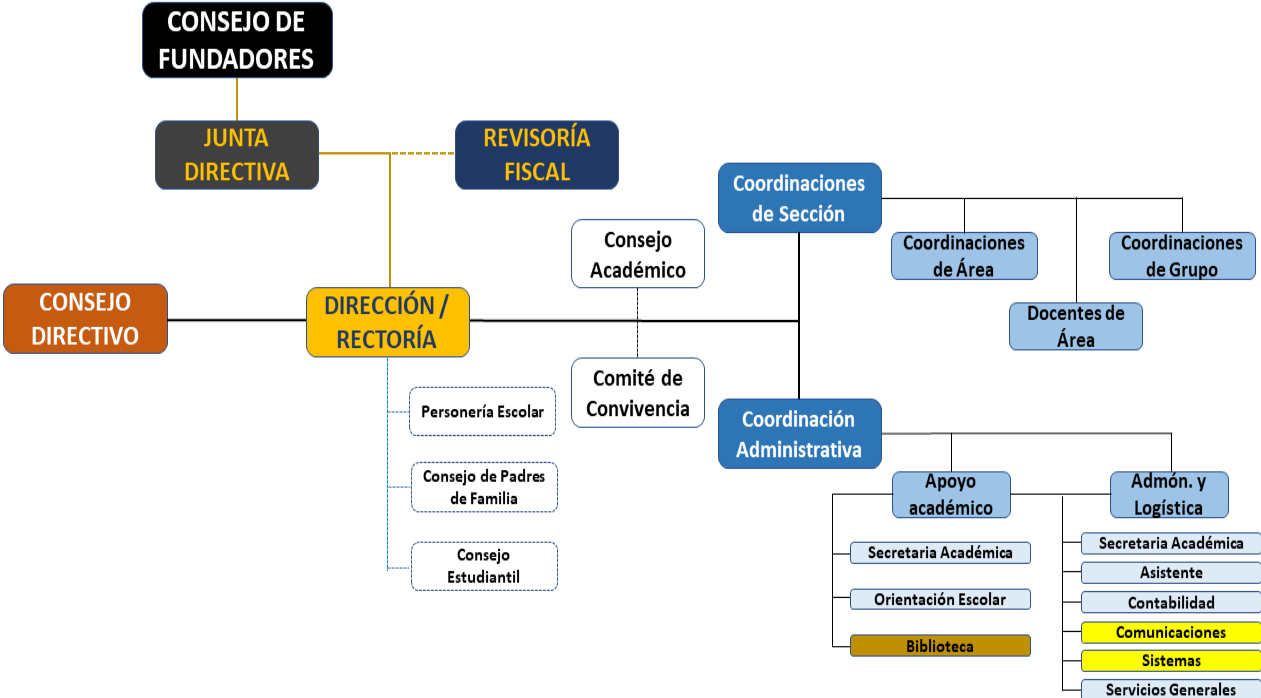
CONSEJO DE FUNDADORES

JUNTA DIRECTIVA

REVISORÍA FISCAL

CONSEJO DIRECTIVO

DIRECCIÓN / RECTORÍA

Personería Escolar

Consejo de Padres de Familia

Consejo Estudiantil

Consejo Académico

Comité de Convivencia

Coordinaciones de Sección

Coordinaciones de Área

Coordinaciones de Grupo

Docentes de Área

Coordinación Administrativa

Apoyo académico

Secretaria Académica

Orientación Escolar

Biblioteca

Admón. y Logística

Secretaria Académica

Asistente

Contabilidad

Comunicaciones

Sistemas

Servicios Generales